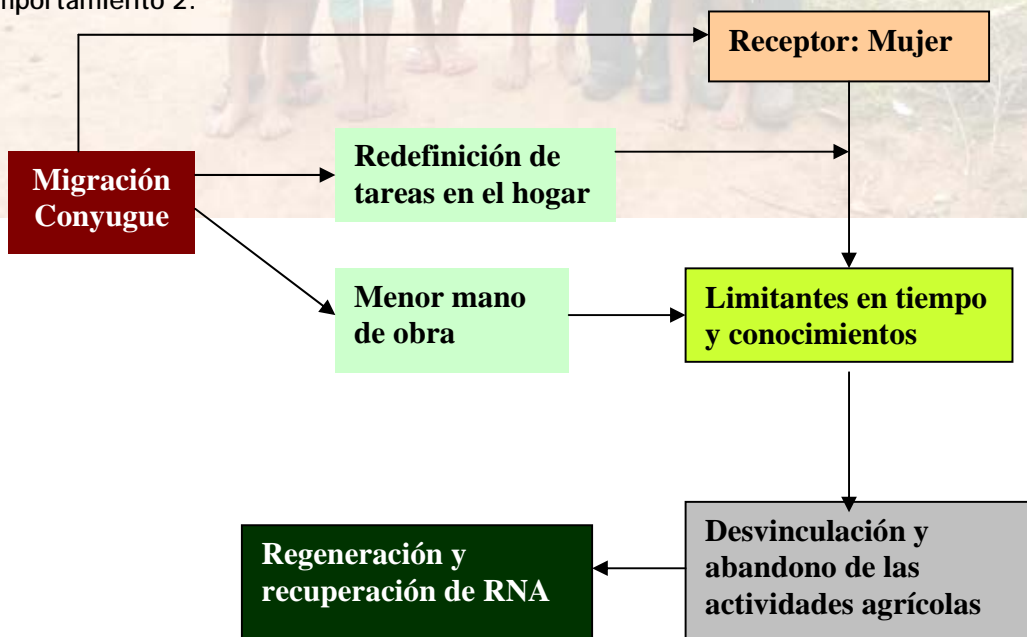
mportamiento 2:

Receptor: Mujer

Migración Conyugue

Redefinición de tareas en el hogar

Menor mano de obra

Limitantes en tiempo y conocimientos

Regeneración y recuperación de RNA

Desvinculación y abandono de las actividades agrícolas